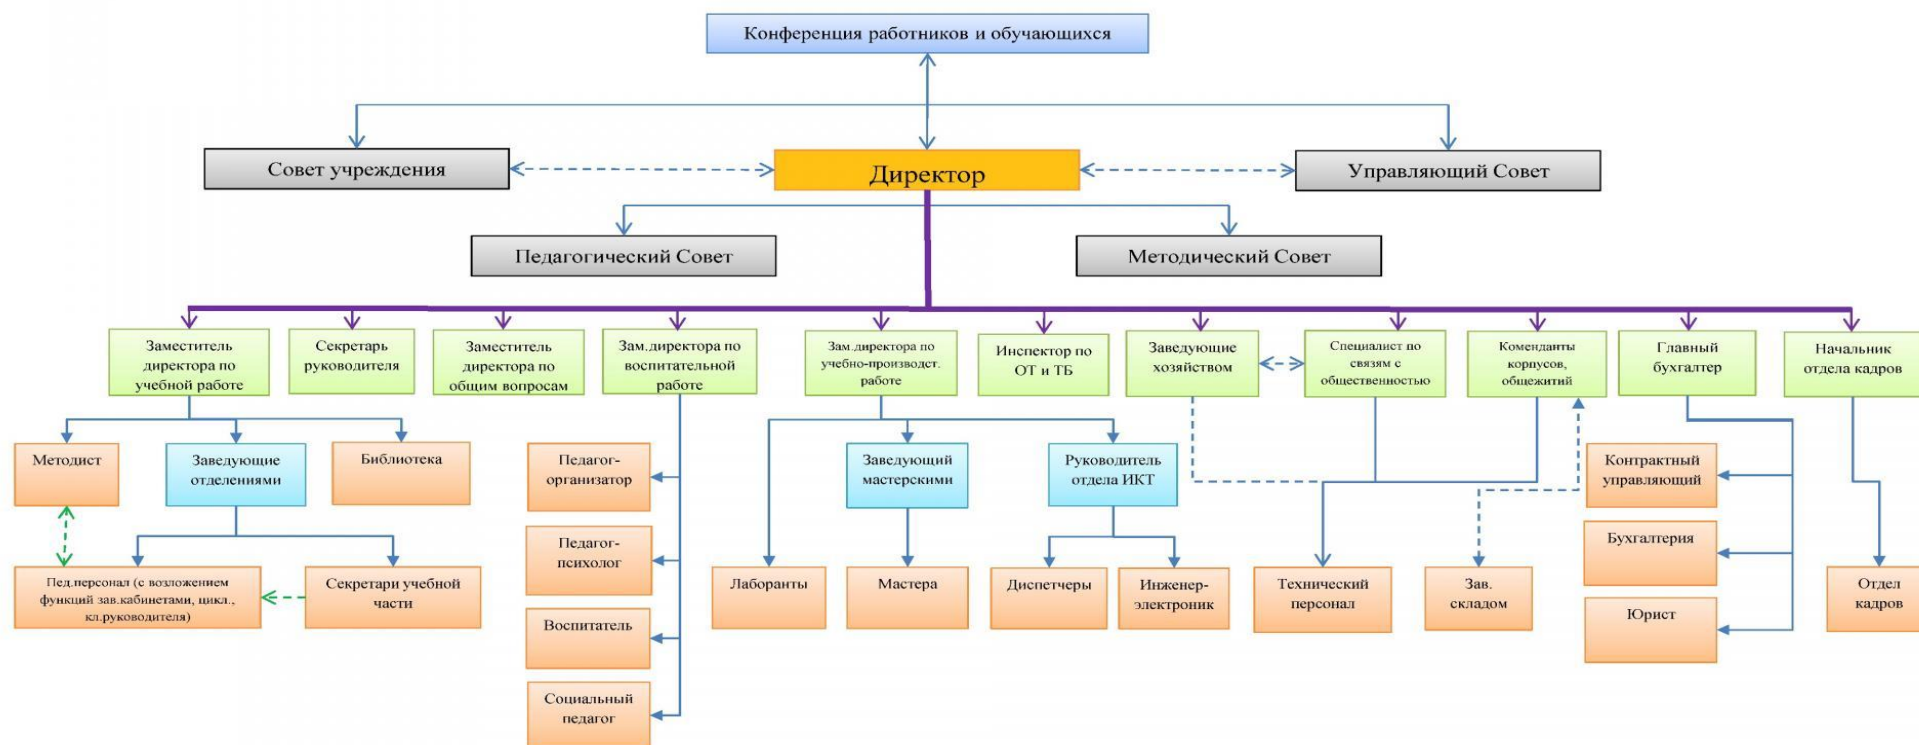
Конференция работников и обучающихся

Совет учреждения

Директор

Управляющий Совет

Педагогический Совет

Методический Совет

Заместитель директора по учебной работе

Секретарь руководителя

Заместитель директора по общим вопросам

Зам.директора по воспитательной работе

Зам.директора по учебно-производст. работе

Инспектор по ОТ и ТБ

Заведующие хозяйством

Специалист по связям с общественностью

Коменданты корпусов, общежитий

Главный бухгалтер

Начальник отдела кадров

Методист

Заведующие отделениями

Библиотека

Пед.персонал (с возложением функций зав.кабинетами, цикл., кл.руководителя)

Секретари учебной части

Педагог-организатор

Педагог-психолог

Воспитатель

Социальный педагог

Заведующий мастерскими

Руководитель отдела ИКТ

Лаборанты

Мастера

Диспетчеры

Инженер-электроник

Технический персонал

Зав. складом

Контрактный управляющий

Бухгалтерия

Юрист

Отдел кадров